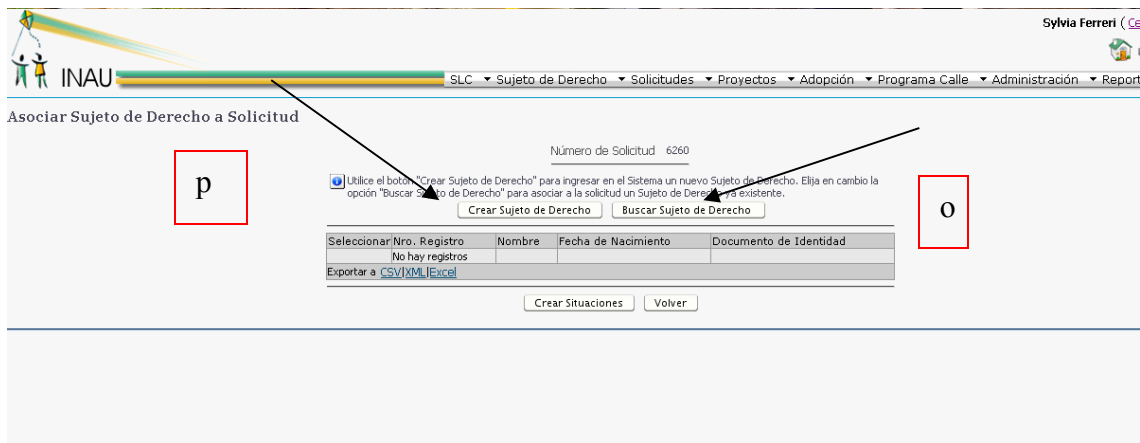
Sylvia Ferreri ( Ce

INAU

SLC ▾ Sujeto de Derecho ▾ Solicitudes ▾ Proyectos ▾ Adopción ▾ Programa Calle ▾ Administración ▾ Report

Asociar Sujeto de Derecho a Solicitud

Número de Solicitud 6260

p

o

Utilice el botón "Crear Sujeto de Derecho" para ingresar en el Sistema un nuevo Sujeto de Derecho. Elija en cambio la opción "Buscar Sujeto de Derecho" para asociar a la solicitud un Sujeto de Derecho ya existente.

Crear Sujeto de Derecho | Buscar Sujeto de Derecho

| Seleccionar | Nro. Registro | Nombre | Fecha de Nacimiento | Documento de Identidad |
|---|---|---|---|---|
| | No hay registros | | | |

Exportar a CSV|XML|Excel

Crear Situaciones | Volver